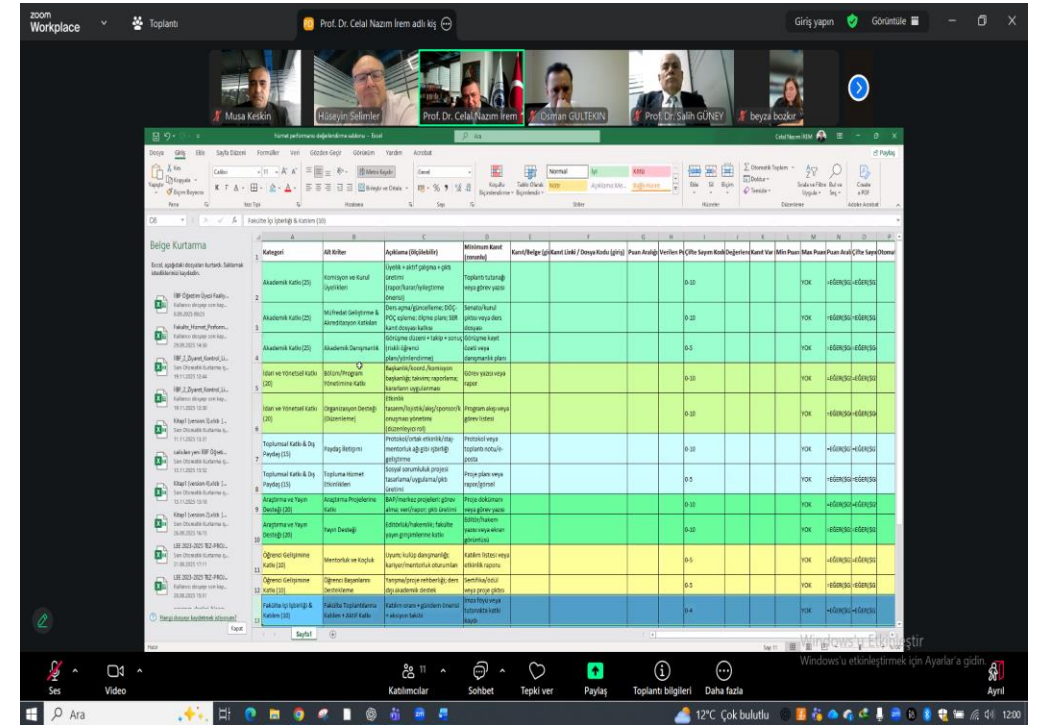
zoom Workplace

Toplantı

Prof. Dr. Celal Nazım İrem adlı kiş

Giriş yapın

Görüntüle

Musa Keskin

Hüseyin Selimler

Prof. Dr. Celal Nazım İrem

Osman GÜLTEKİN

Prof. Dr. Salih GÜNEY

beyza bozkır

Dosya Giriş Ekle Sayfa Düzeni Formüller Veri Gözden Geçir Görünüm Yardım Acrobat

Belge Kurtarma

| | Kategori | Alt Kriter | Açıklama (Ölçülebilir) | Minimum Kanıt (zorunlu) | Kanıt/Belge (gi | Kanıt Linki / Dosya Kodu (giriş) | Puan Aralığı | Verilen P | Çifte Sayım Kod | Değerlen | Kanıt Var | Min Puan | Max Puan | Puan Aralı | Çifte Sayı | Otoma |
|---|---|---|---|---|---|---|---|---|---|---|---|---|---|---|---|---|
| 2 | Akademik Katkı (25) | Komisyon ve Kurul Üyelikleri | Üyelik + aktif çalışma + çıktı üretimi (rapor/karar/iyileştirme önerisi) | Toplantı tutanağı veya görev yazısı | | | 0-10 | | | | | | YOK | =EĞER(SG | =EĞER(SG | |
| 3 | Akademik Katkı (25) | Müfredat Geliştirme & Akreditasyon Katkıları | Ders açma/güncelleme; DÖÇ-PÖÇ eşleme; ölçme planı; SER kanıt dosyası katkısı | Senato/kurul çıktısı veya ders dosyası | | | 0-10 | | | | | | YOK | =EĞER(SG | =EĞER(SG | |
| 4 | Akademik Katkı (25) | Akademik Danışmanlık | Görüşme düzeni + takip + sorun (riskli öğrenci plan/yönlendirme) | Görüşme kayıt özeti veya danışmanlık planı | | | 0-5 | | | | | | YOK | =EĞER(SG | =EĞER(SG | |
| 5 | İdari ve Yönetsel Katkı (20) | Bölüm/Program Yönetimine Katkı | Başkanlık/koord./komisyon başkanlığı; takvim; raporlama; kararların uygulanması | Görev yazısı veya rapor | | | 0-10 | | | | | | YOK | =EĞER(SG | =EĞER(SG | |
| 6 | İdari ve Yönetsel Katkı (20) | Organizasyon Desteği (Düzenleme) | Etkinlik tasarımı/lojistik/akış/sponsor/konuşmacı yönetimi (düzenleyici rol) | Program akışı veya görev listesi | | | 0-10 | | | | | | YOK | =EĞER(SG | =EĞER(SG | |
| 7 | Toplumsal Katkı & Dış Paydaş (15) | Paydaş İletişimi | Protokol/ortak etkinlik/staj-mentorluk ağı gibi işbirliği geliştirme | Protokol veya toplantı notu/e-posta | | | 0-10 | | | | | | YOK | =EĞER(SG | =EĞER(SG | |
| 8 | Toplumsal Katkı & Dış Paydaş (15) | Topluma Hizmet Etkinlikleri | Sosyal sorumluluk projesi tasarlama/uygulama/çıktı üretimi | Proje planı veya rapor/görsel | | | 0-5 | | | | | | YOK | =EĞER(SG | =EĞER(SG | |
| 9 | Araştırma ve Yayın Desteği (20) | Araştırma Projelerine Katkı | BAP/merkez projeleri: görev alma; veri/rapor; çıktı üretimi | Proje dokümanı veya görev yazısı | | | 0-10 | | | | | | YOK | =EĞER(SG | =EĞER(SG | |
| 10 | Araştırma ve Yayın Desteği (20) | Yayın Desteği | Editörlük/hakemlik; fakülte yayın girişimlerine katkı | Editör/hakem yazısı veya ekran görüntüsü | | | 0-10 | | | | | | YOK | =EĞER(SG | =EĞER(SG | |
| 11 | Öğrenci Gelişimine Katkı (10) | Mentorluk ve Koçluk | Uyum; kulüp danışmanlığı; kariyer/mentorluk oturumları | Katılım listesi veya etkinlik raporu | | | 0-5 | | | | | | YOK | =EĞER(SG | =EĞER(SG | |
| 12 | Öğrenci Gelişimine Katkı (10) | Öğrenci Başarılarını Destekleme | Yarışma/proje rehberliği; ders dışı akademik destek | Sertifika/ödül veya proje çıktısı | | | 0-5 | | | | | | YOK | =EĞER(SG | =EĞER(SG | |
| | Fakülte İçi İşbirliği & Katılım (10) | Fakülte Toplantılarına Katılım + Aktif Katkı | Katılım oranı + gündeme öneri/ + aksiyon takibi | İmza föyü veya tutanakta katkı kaydı | | | 0-4 | | | | | | YOK | =EĞER(SG | =EĞER(SG | |

Sayfa1

Windows'u Etkinleştir
Windows'u etkinleştirmek için Ayarlar'a gidin.

Ses Video Katılımcılar 11 Sohbet Tepki ver Paylaş Toplantı bilgileri Daha fazla Ayrıl

Ara

12°C Çok bulutlu 12:00